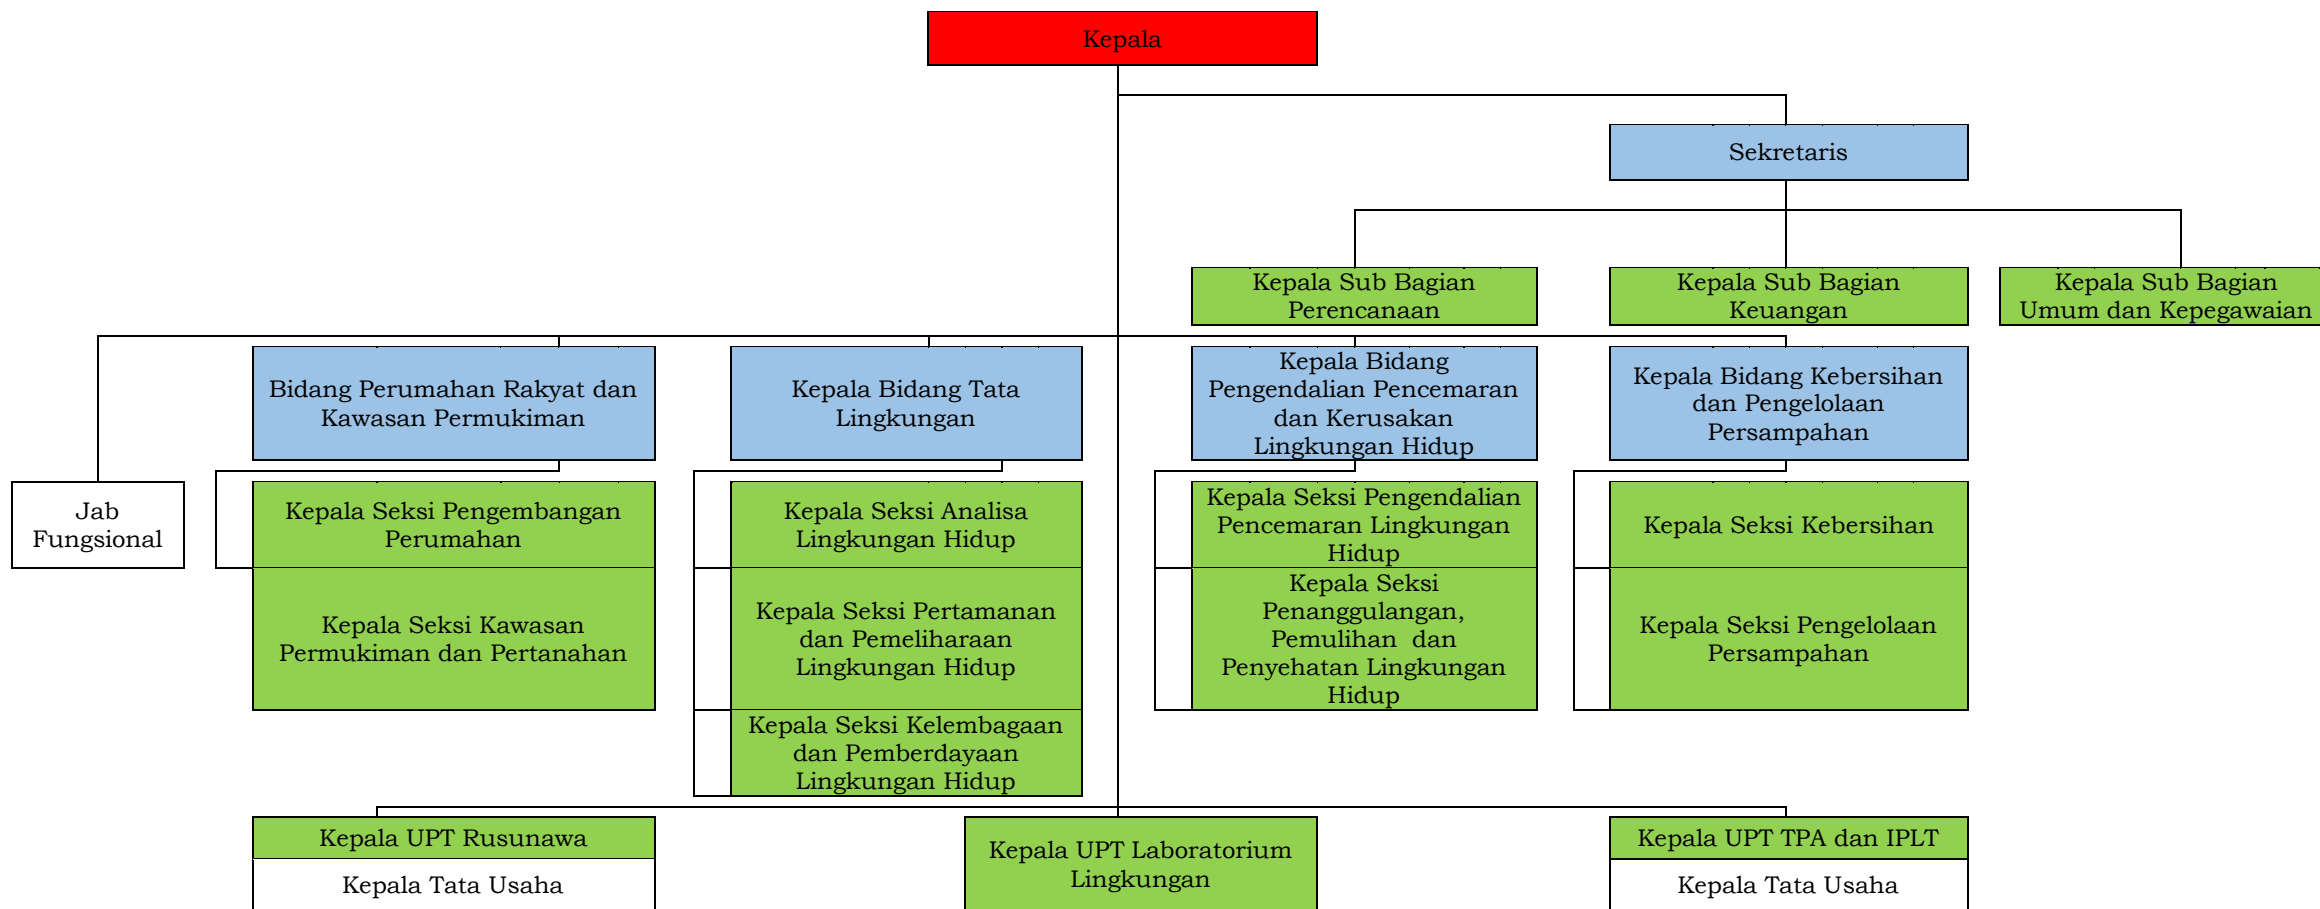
Kepala

Sekretaris

Kepala Sub Bagian Perencanaan

Kepala Sub Bagian Keuangan

Kepala Sub Bagian Umum dan Kepegawaian

Jab Fungsional

Bidang Perumahan Rakyat dan Kawasan Permukiman

Kepala Seksi Pengembangan Perumahan

Kepala Seksi Kawasan Permukiman dan Pertanahan

Kepala Bidang Tata Lingkungan

Kepala Seksi Analisa Lingkungan Hidup

Kepala Seksi Pertamanan dan Pemeliharaan Lingkungan Hidup

Kepala Seksi Kelembagaan dan Pemberdayaan Lingkungan Hidup

Kepala Bidang Pengendalian Pencemaran dan Kerusakan Lingkungan Hidup

Kepala Seksi Pengendalian Pencemaran Lingkungan Hidup

Kepala Seksi Penanggulangan, Pemulihan dan Penyehatan Lingkungan Hidup

Kepala Bidang Kebersihan dan Pengelolaan Persampahan

Kepala Seksi Kebersihan

Kepala Seksi Pengelolaan Persampahan

Kepala UPT Rusunawa

Kepala Tata Usaha

Kepala UPT Laboratorium Lingkungan

Kepala UPT TPA dan IPLT

Kepala Tata Usaha